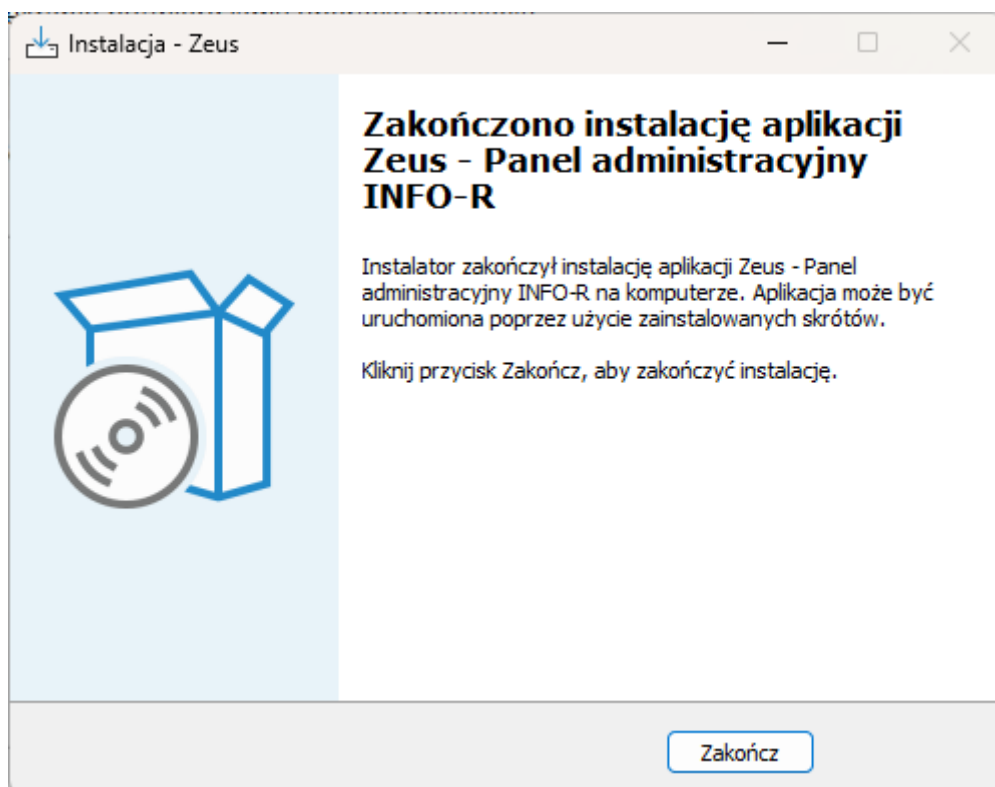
Instalacja - Zeus

Zakończono instalację aplikacji Zeus - Panel administracyjny INFO-R

Instalator zakończył instalację aplikacji Zeus - Panel administracyjny INFO-R na komputerze. Aplikacja może być uruchomiona poprzez użycie zainstalowanych skrótów.

Kliknij przycisk Zakończ, aby zakończyć instalację.

Zakończ